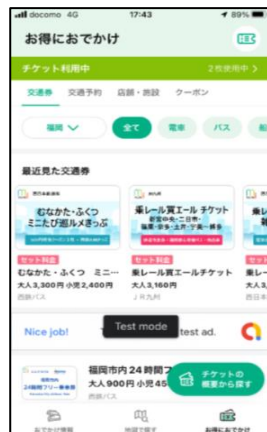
docomo 4G 17:43 89%

お得におでかけ

チケット利用中 2枚使用中 >

交通券 交通予約 店舗・施設 クーポン

福岡 全て 電車 バス 船

最近見た交通券

西鉄 むなかた・ふくつ ミニたび巡りきっぷ

JR九州 乗レール賞エール チケット 新宮中央・二日市・福間・宗像・土井・宇美・博多

セット料金 むなかた・ふくつ ミニ... 大人3,300円 小児2,400円 西鉄バス

セット料金 乗レール賞エールチケット 大人3,160円 JR九州

セット料金 乗レ... 大人3,... 西日本...

Nice job! Test mode test ad.

福岡市内24時間フリー乗車券

福岡市内24時間フ... 大人900円 小児45... 西鉄バス

チケットの概要から探す

おでかけ情報 地図で探す お得におでかけ